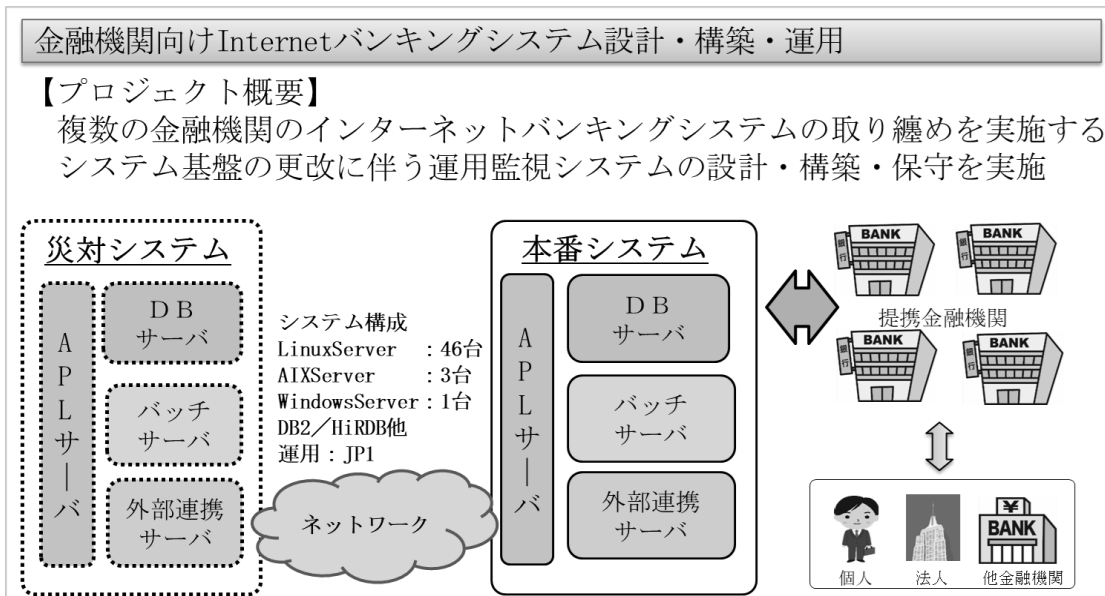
金融機関向けInternetバンキングシステム設計・構築・運用

【プロジェクト概要】
複数の金融機関のインターネットバンキングシステムの取り纏めを実施する
システム基盤の更改に伴う運用監視システムの設計・構築・保守を実施

災対システム

APLサーバ

DBサーバ

バッチサーバ

外部連携サーバ

システム構成
LinuxServer　：46台
AIXServer　　：3台
WindowsServer：1台
DB2／HiRDB他
運用：JP1

ネットワーク

本番システム

APLサーバ

DBサーバ

バッチサーバ

外部連携サーバ

BANK
銀行
BANK
銀行
BANK
銀行
BANK
銀行
提携金融機関

¥
BANK

個人　法人　他金融機関